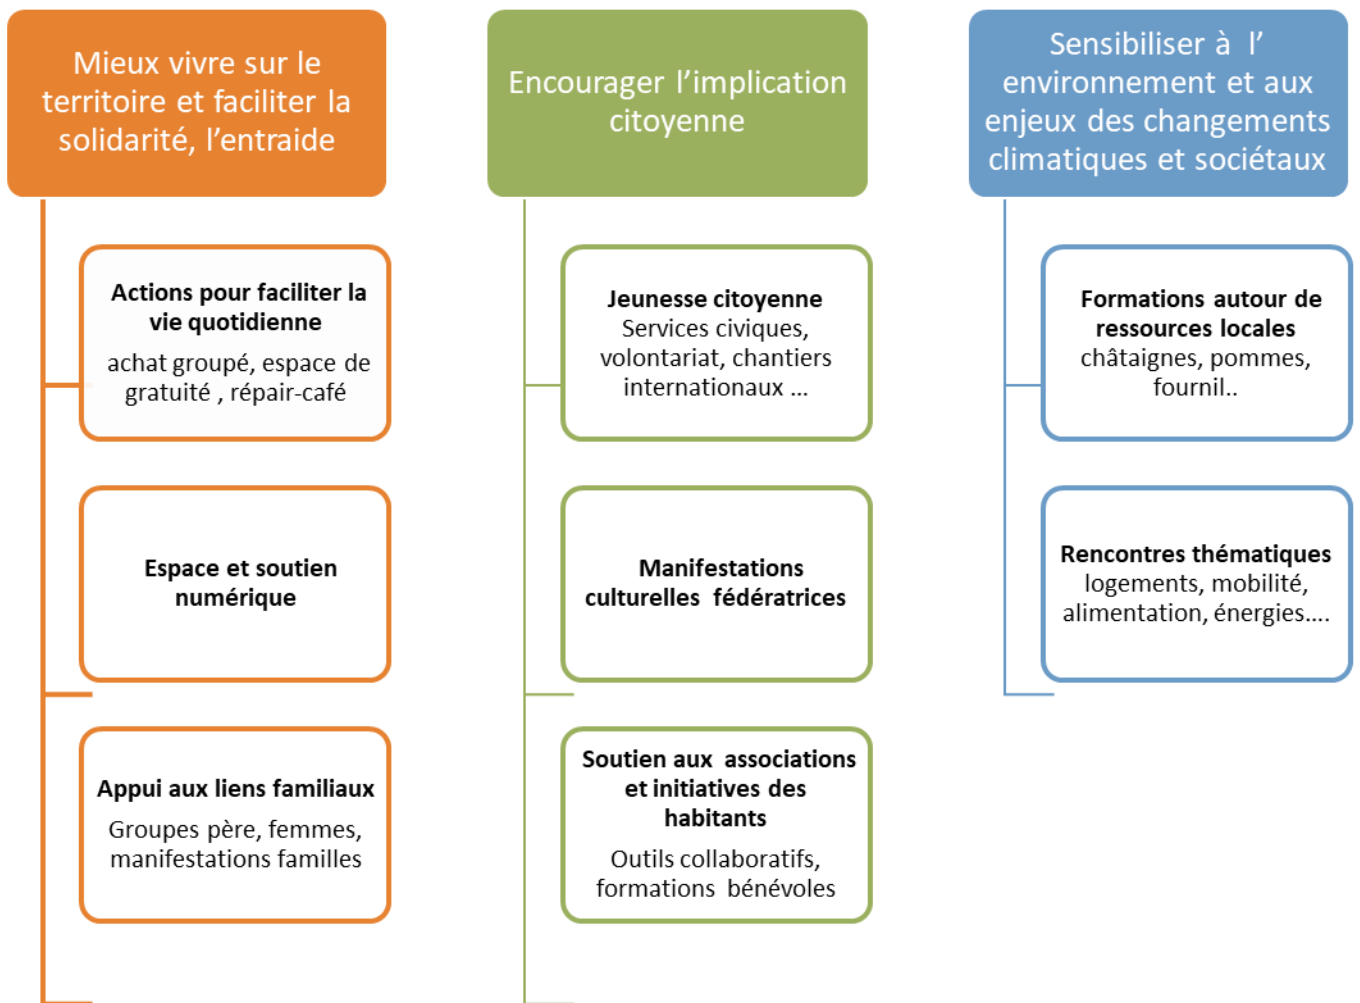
Mieux vivre sur le territoire et faciliter la solidarité, l'entraide

Actions pour faciliter la vie quotidienne
achat groupé, espace de gratuité , répair-café

Espace et soutien numérique

Appui aux liens familiaux
Groupes père, femmes, manifestations familles

Encourager l'implication citoyenne

Jeunesse citoyenne
Services civiques, volontariat, chantiers internationaux ...

Manifestations culturelles fédératrices

Soutien aux associations et initiatives des habitants
Outils collaboratifs, formations bénévoles

Sensibiliser à l' environnement et aux enjeux des changements climatiques et sociétaux

Formations autour de ressources locales
châtaignes, pommes, fournil..

Rencontres thématiques
logements, mobilité, alimentation, énergies....